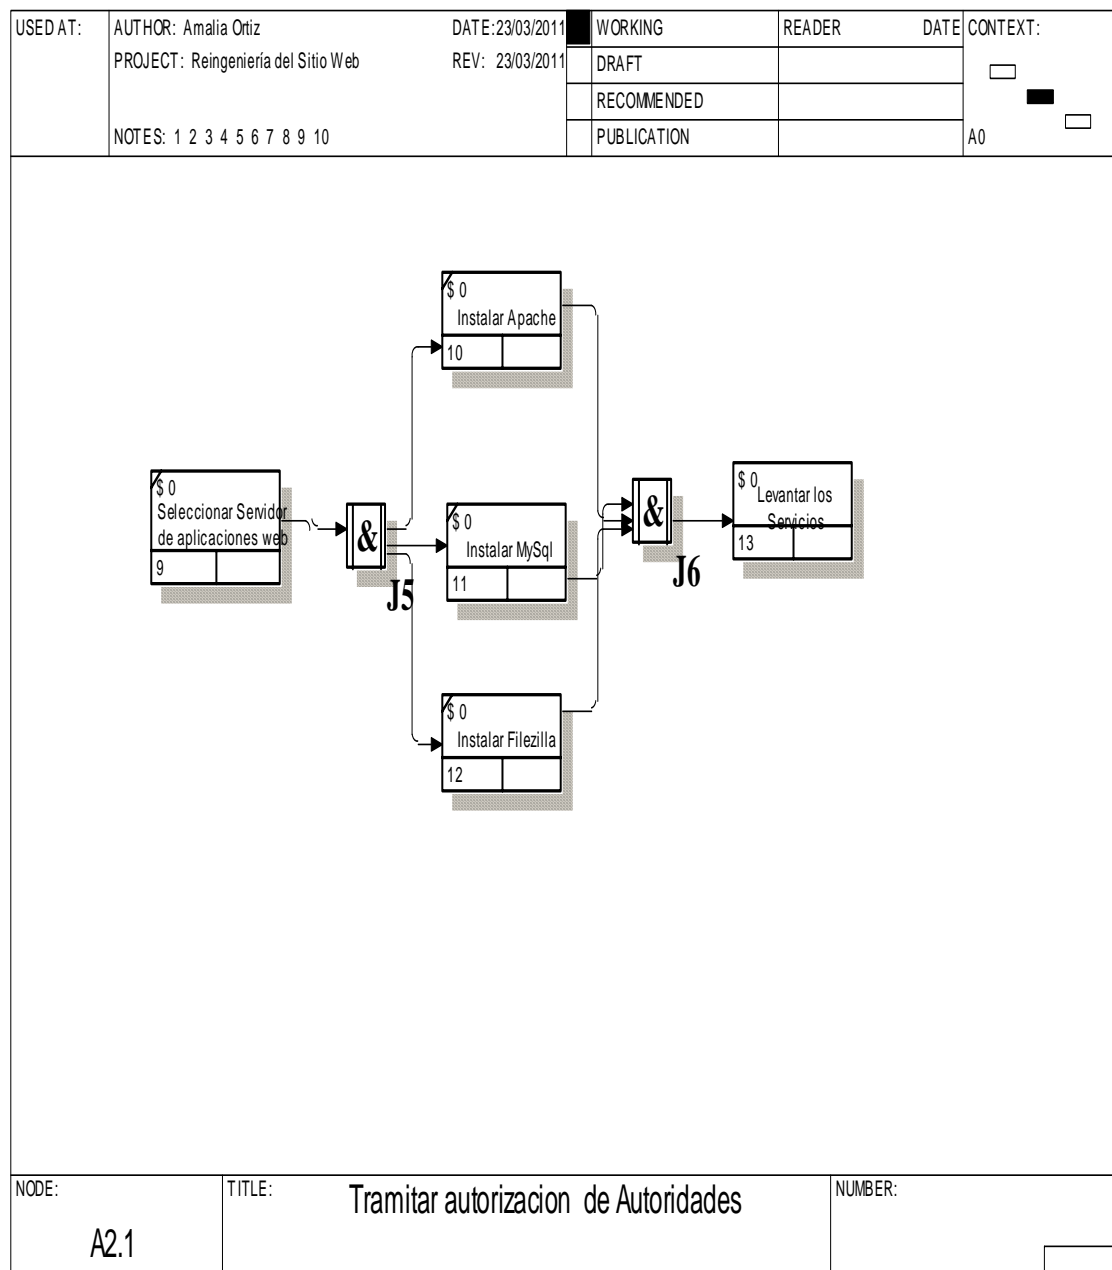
| USED AT: | AUTHOR: Amalia Ortiz | DATE: 23/03/2011 | | WORKING | READER | DATE | CONTEXT: |
|---|---|---|---|---|---|---|---|
| | PROJECT: Reingeniería del Sitio Web | REV: 23/03/2011 | | DRAFT | | | |
| | | | | RECOMMENDED | | | |
| | NOTES: 1 2 3 4 5 6 7 8 9 10 | | | PUBLICATION | | | A0 |

$ 0
Instalar Apache
10

$ 0
Seleccionar Servidor de aplicaciones web
9

&
J5

$ 0
Instalar MySql
11

&
J6

$ 0
Levantar los Servicios
13

$ 0
Instalar Filezilla
12

| NODE: | TITLE: | NUMBER: |
|---|---|---|
| A2.1 | Tramitar autorizacion de Autoridades | |